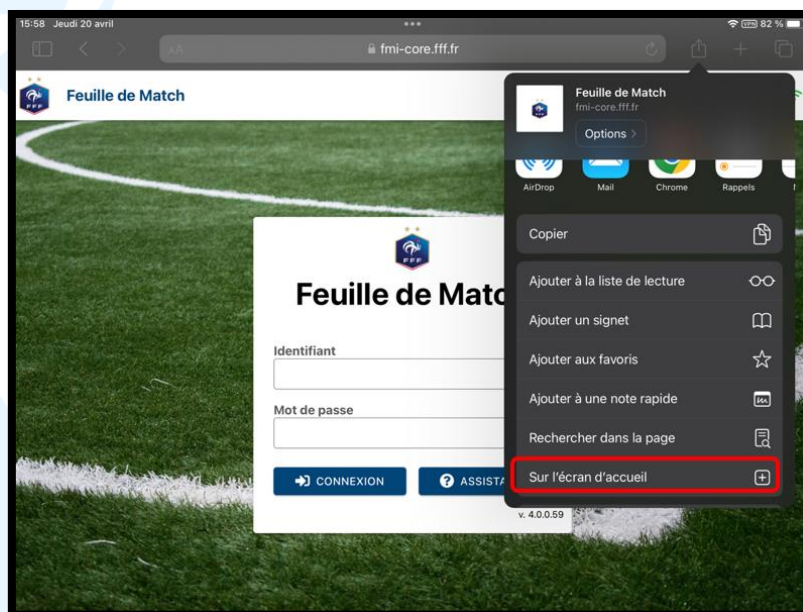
15:58 Jeudi 20 avril

82 %

AA

fmi-core.fff.fr

Feuille de Match

Feuille de Match

fmi-core.fff.fr

Options >

AirDrop

Mail

Chrome

Rappels

Copier

Ajouter à la liste de lecture

Ajouter un signet

Ajouter aux favoris

Ajouter à une note rapide

Rechercher dans la page

Sur l'écran d'accueil

Feuille de Matc

Identifiant

Mot de passe

CONNEXION

ASSISTA

v. 4.0.0.59